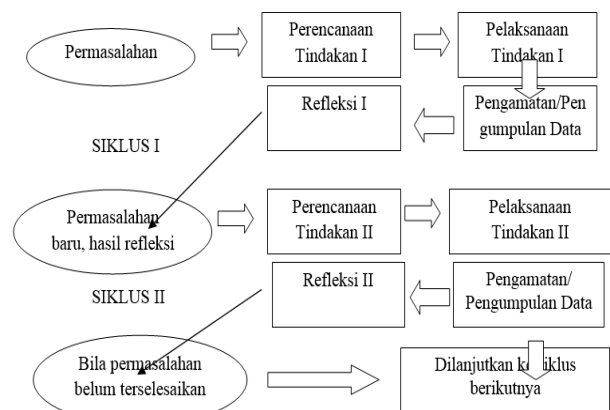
Permasalahan

Perencanaan Tindakan I

Pelaksanaan Tindakan I

Refleksi I

Pengamatan/Pengumpulan Data

SIKLUS I

Permasalahan baru, hasil refleksi

Perencanaan Tindakan II

Pelaksanaan Tindakan II

Refleksi II

Pengamatan/ Pengumpulan Data

SIKLUS II

Bila permasalahan belum terselesaikan

Dilanjutkan ke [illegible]iklus berikutnya